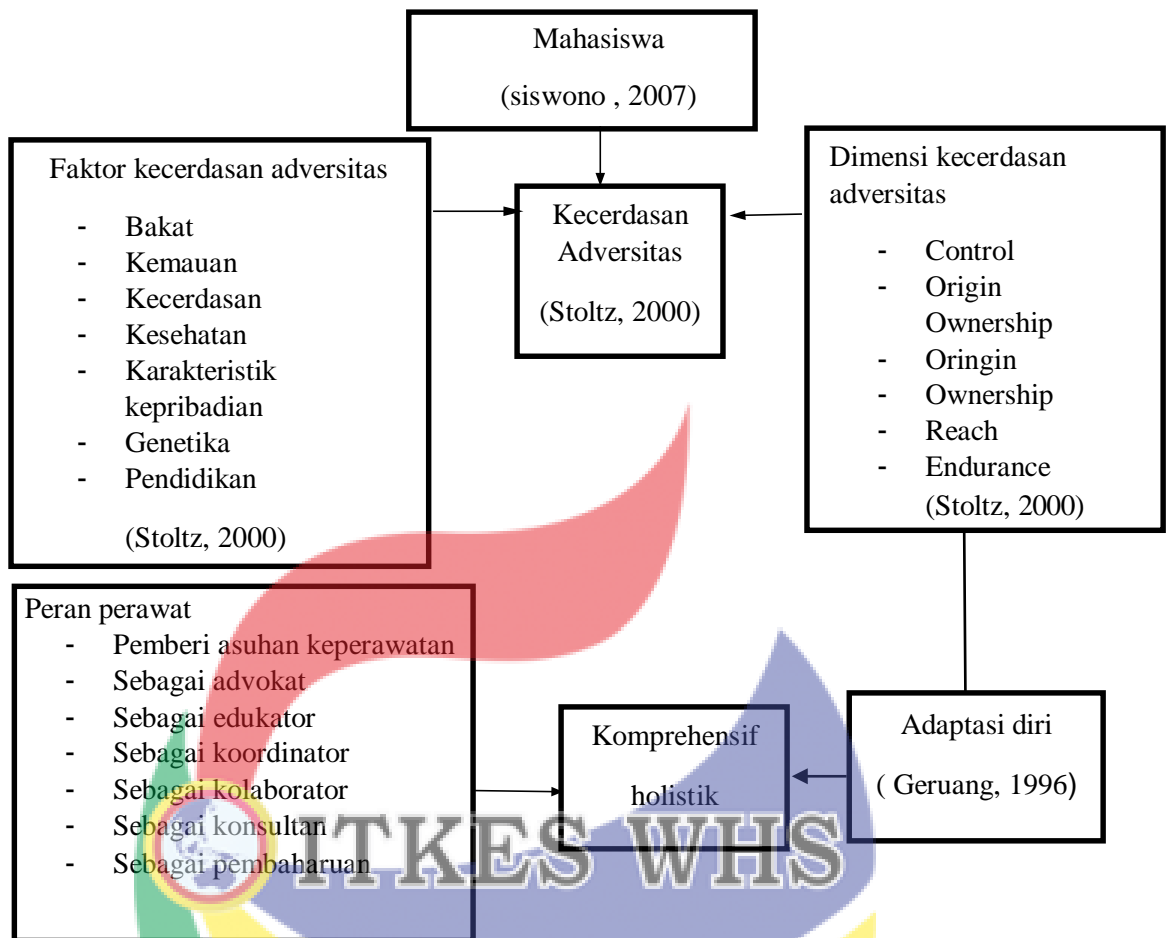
Mahasiswa

(siswono , 2007)

Faktor kecerdasan adversitas

- Bakat
- Kemauan
- Kecerdasan
- Kesehatan
- Karakteristik kepribadian
- Genetika
- Pendidikan

(Stoltz, 2000)

Kecerdasan Adversitas

(Stoltz, 2000)

Dimensi kecerdasan adversitas

- Control
- Origin Ownership
- Oringin
- Ownership
- Reach
- Endurance

(Stoltz, 2000)

Peran perawat

- Pemberi asuhan keperawatan
- Sebagai advokat
- Sebagai edukator
- Sebagai koordinator
- Sebagai kolaborator
- Sebagai konsultan
- Sebagai pembaharuan

Komprehensif

holistik

Adaptasi diri

( Geruang, 1996)

ITKES WHS